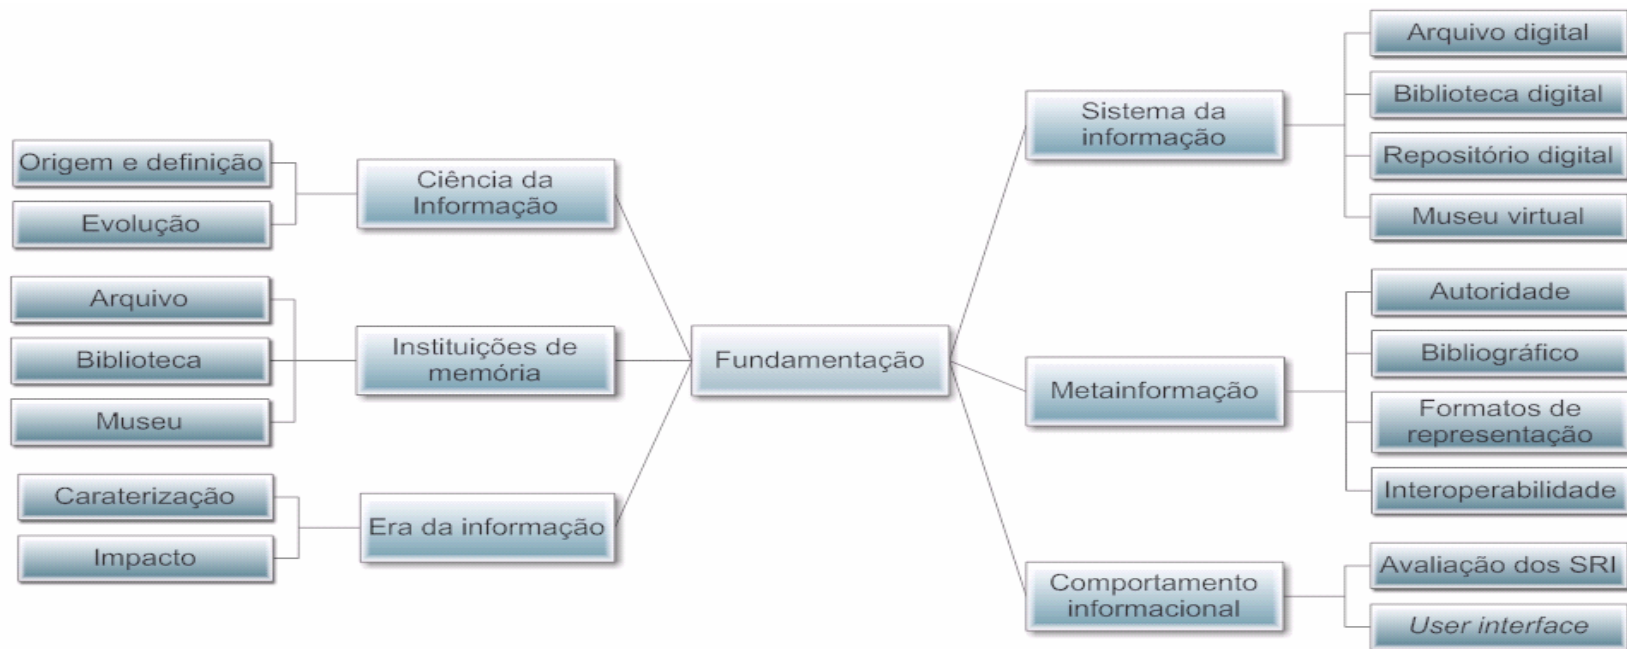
Fundamentação

Ciência da Informação
Origem e definição
Evolução

Instituições de memória
Arquivo
Biblioteca
Museu

Era da informação
Caraterização
Impacto

Sistema da informação
Arquivo digital
Biblioteca digital
Repositório digital
Museu virtual

Metainformação
Autoridade
Bibliográfico
Formatos de representação
Interoperabilidade

Comportamento informacional
Avaliação dos SRI
User interface